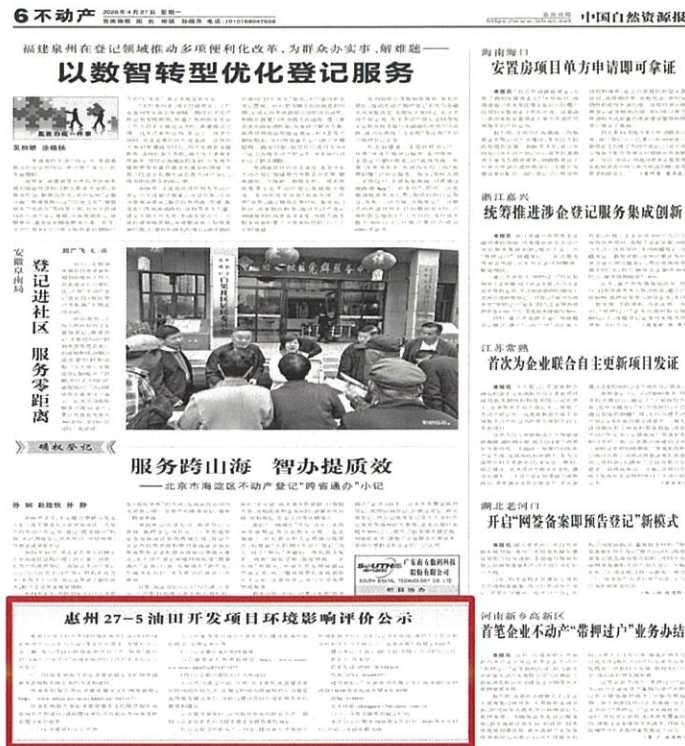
6 不动产 2026年4月27日 星期一

中国自然资源报

福建泉州在登记领域推动多项便利化改革，为群众办实事、解难题——

以数智转型优化登记服务

安徽阜南县

登记进社区 服务零距离

服务跨山海 智办提质效
——北京市海淀区不动产登记"跨省通办"小记

海南海口

安置房项目单方申请即可拿证

浙江嘉兴

统筹推进涉企登记服务集成创新

江苏常熟

首次为企业联合自主更新项目发证

湖北老河口

开启"网签备案即预告登记"新模式

河南新乡高新区

首笔企业不动产"带押过户"业务办结

惠州 27-5 油田开发项目环境影响评价公示

广东南方数码科技股份有限公司

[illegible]